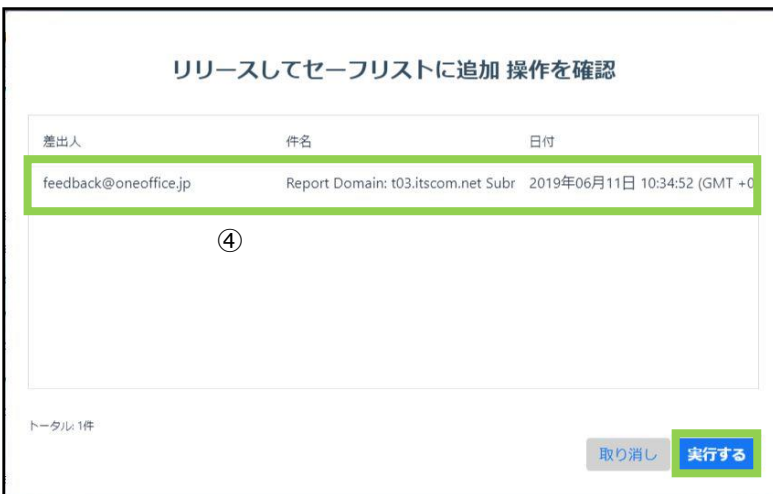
リリースしてセーフリストに追加 操作を確認

| 差出人 | 件名 | 日付 |
|---|---|---|
| feedback@oneoffice.jp | Report Domain: t03.itscom.net Subr | 2019年06月11日 10:34:52 (GMT +0 |

④

トータル: 1件

取り消し

実行する